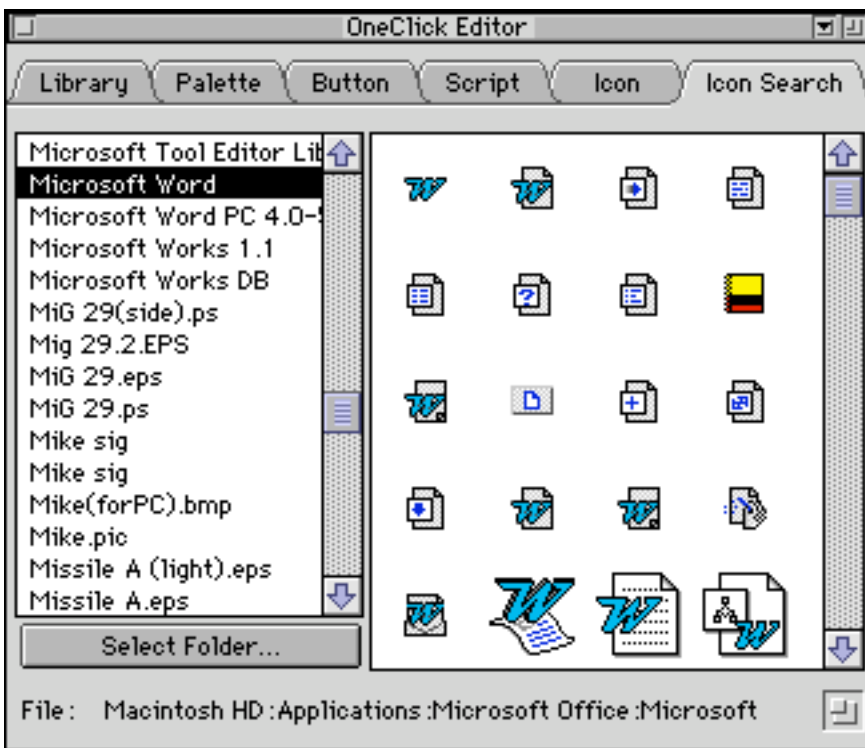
OneClick Editor

Library
Palette
Button
Script
Icon
Icon Search

Microsoft Tool Editor Lib
Microsoft Word
Microsoft Word PC 4.0-
Microsoft Works 1.1
Microsoft Works DB
MiG 29(side).ps
Mig 29.2.EPS
MiG 29.eps
MiG 29.ps
Mike sig
Mike sig
Mike(forPC).bmp
Mike.pic
Missile A (light).eps
Missile A.eps

Select Folder...

File: Macintosh HD:Applications:Microsoft Office:Microsoft